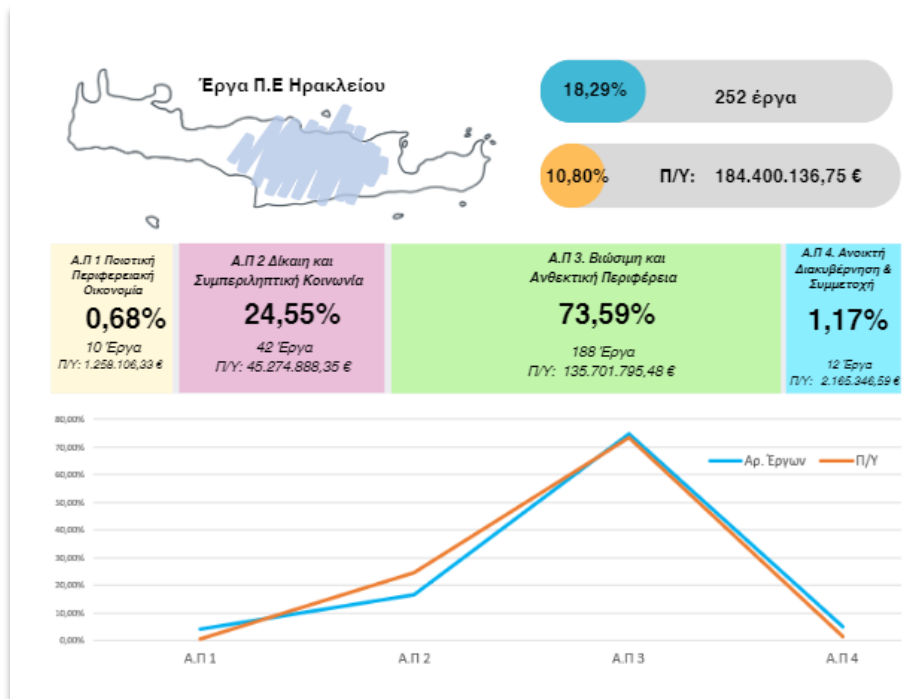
Έργα Π.Ε Ηρακλείου

18,29% 252 έργα

10,80% Π/Υ: 184.400.136,75 €

Α.Π 1 Ποιοτική Περιφερειακή Οικονομία
0,68%
10 Έργα
Π/Υ: 1.258.106,33 €

Α.Π 2 Δίκαιη και Συμπεριληπτική Κοινωνία
24,55%
42 Έργα
Π/Υ: 45.274.888,35 €

Α.Π 3. Βιώσιμη και Ανθεκτική Περιφέρεια
73,59%
188 Έργα
Π/Υ: 135.701.795,48 €

Α.Π 4. Ανοικτή Διακυβέρνηση & Συμμετοχή
1,17%
12 Έργα
Π/Υ: 2.165.346,59 €

80,00%
70,00%
60,00%
50,00%
40,00%
30,00%
20,00%
10,00%
0,00%

Αρ. Έργων
Π/Υ

Α.Π 1
Α.Π 2
Α.Π 3
Α.Π 4